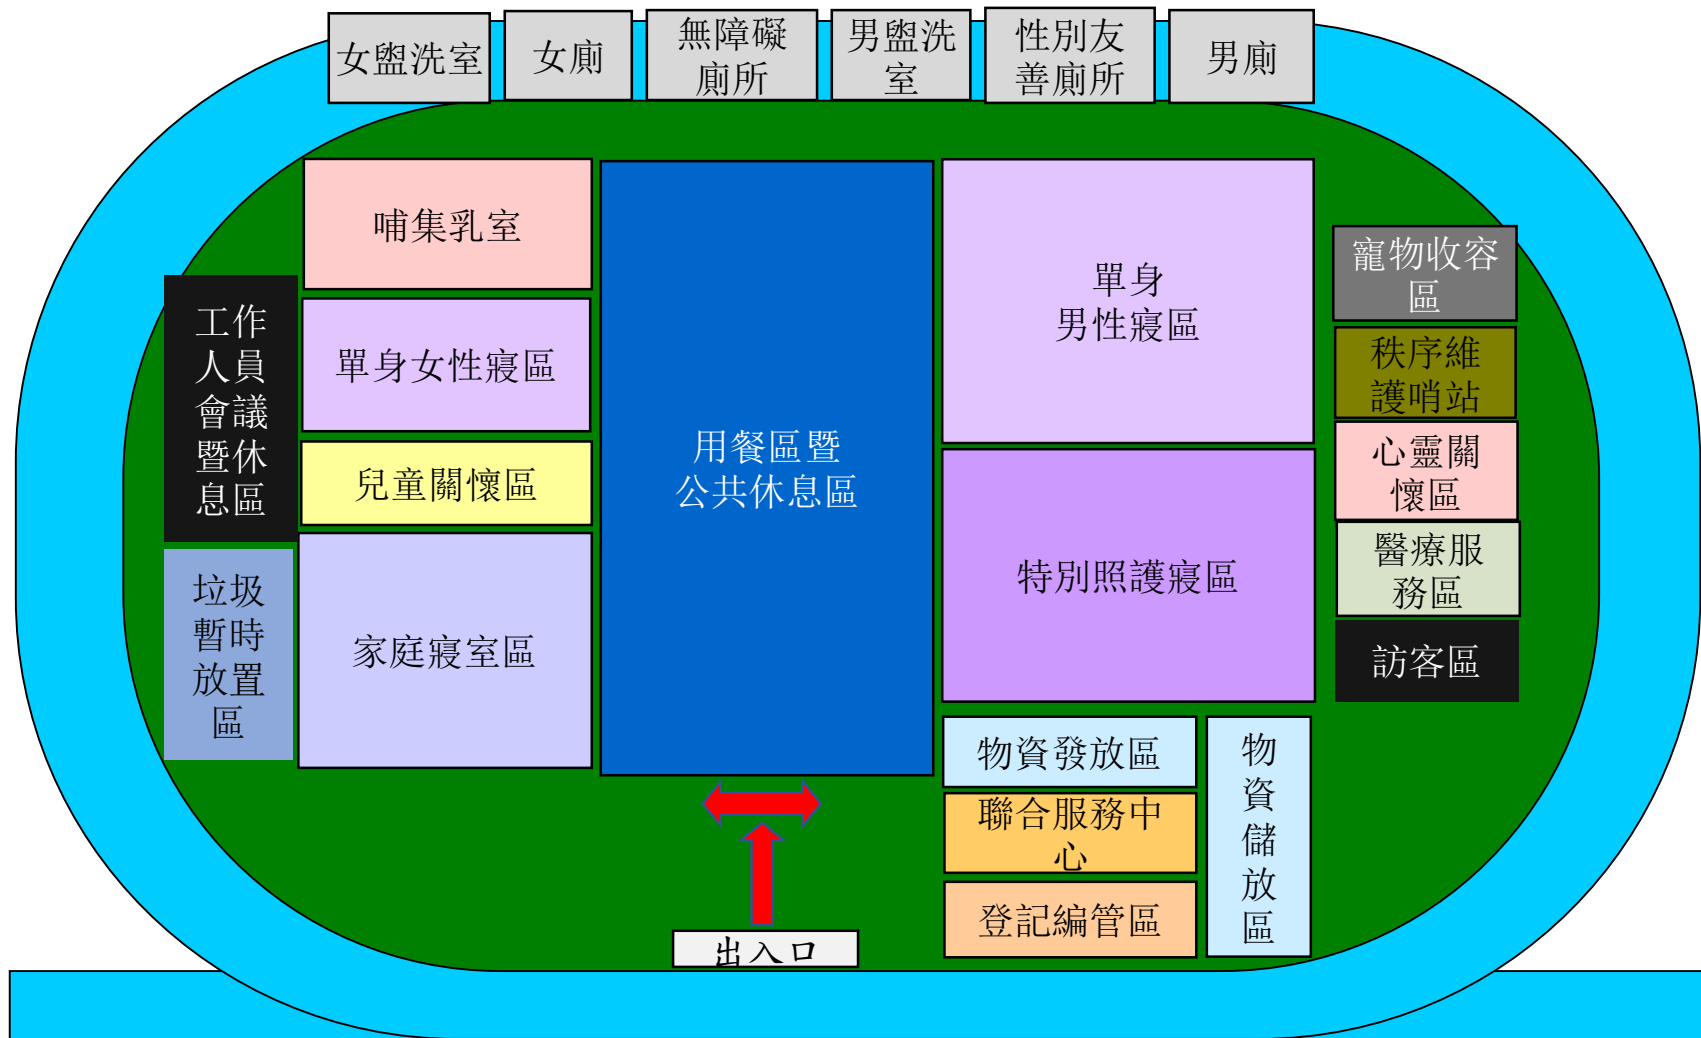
女盥洗室

女廁

無障礙廁所

男盥洗室

性別友善廁所

男廁

哺集乳室

單身女性寢區

兒童關懷區

家庭寢室區

工作人員會議暨休息區

垃圾暫時放置區

用餐區暨公共休息區

單身男性寢區

特別照護寢區

寵物收容區

秩序維護哨站

心靈關懷區

醫療服務區

訪客區

物資發放區

聯合服務中心

登記編管區

物資儲放區

出入口